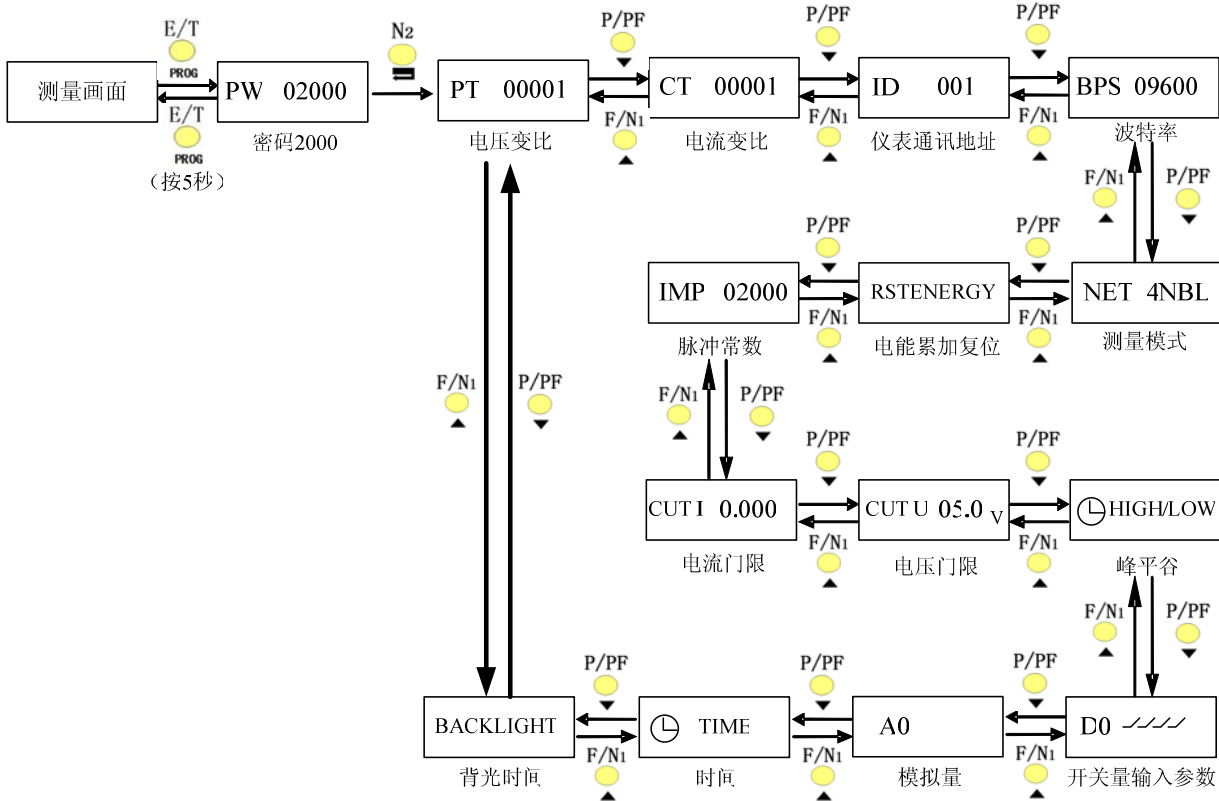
测量画面

E/T
PROG

E/T
PROG
（按5秒）

PW 02000
密码2000

N2

PT 00001
电压变比

P/PF
F/N1

CT 00001
电流变比

P/PF
F/N1

ID 001
仪表通讯地址

P/PF
F/N1

BPS 09600
波特率

F/N1
P/PF

P/PF
F/N1

IMP 02000
脉冲常数

P/PF
F/N1

RSTENERGY
电能累加复位

NET 4NBL
测量模式

F/N1
P/PF

F/N1
P/PF

CUT I 0.000
电流门限

P/PF
F/N1

CUT U 05.0 V
电压门限

P/PF
F/N1

HIGH/LOW
峰平谷

F/N1
P/PF

BACKLIGHT
背光时间

P/PF
F/N1

TIME
时间

P/PF
F/N1

A0
模拟量

P/PF
F/N1

D0
开关量输入参数